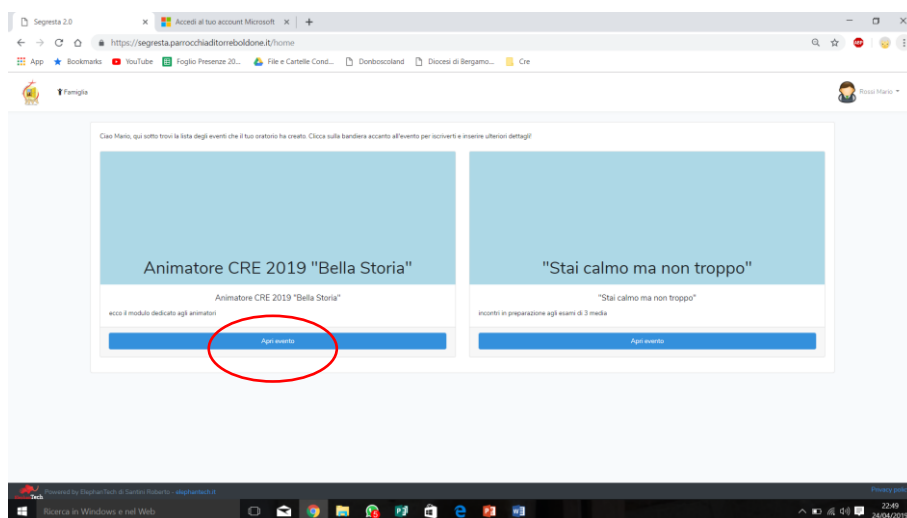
Segresta 2.0 ×
Accedi al tuo account Microsoft ×
https://segresta.parrocchiaditorreboldone.it/home
App Bookmarks YouTube Foglio Presenze 20... File e Cartelle Cond... Donboscoland Diocesi di Bergamo... Cre

Famiglia

Rossi Mario

Ciao Mario, qui sotto trovi la lista degli eventi che il tuo oratorio ha creato. Clicca sulla bandiera accanto all'evento per iscriverti e inserire ulteriori dettagli!

Animatore CRE 2019 "Bella Storia"

Animatore CRE 2019 "Bella Storia"

ecco il modulo dedicato agli animatori

Apri evento

"Stai calmo ma non troppo"

"Stai calmo ma non troppo"

incontri in preparazione agli esami di 3 media

Apri evento

Powered by ElephanTech di Santini Roberto - elephantech.it

Privacy policy

Ricerca in Windows e nel Web

22:49
24/04/2019